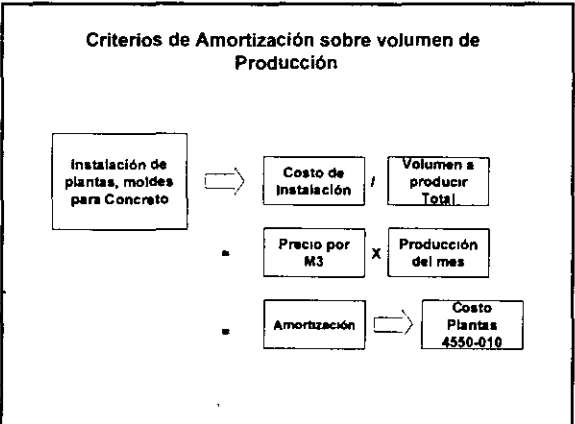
Criterios de Amortización sobre volumen de Producción

Instalación de plantas, moldes para Concreto

Costo de Instalación / Volumen a producir Total

= Precio por M3 X Producción del mes

= Amortización

Costo Plantas 4550-010